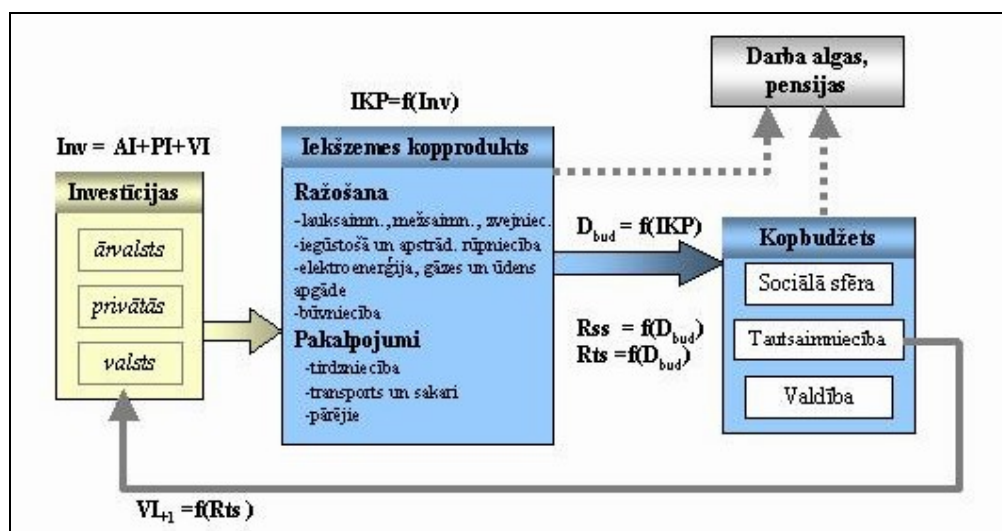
Darba algas, pensijas

IKP=f(Inv)

Inv = AI+PI+VI

Investīcijas

ārvalsts

privātās

valsts

Iekšzemes kopprodukts

Ražošana
-lauksaimn., mežsaimn., zvejniec.
-iegūstošā un apstrād. rūpniecība
-elektroenerģija, gāzes un ūdens apgāde
-būvniecība

Pakalpojumi
-tirdzniecība
-transports un sakari
-pārējie

$D_{bud} = f(IKP)$

$Rss = f(D_{bud})$
$Rts = f(D_{bud})$

Kopbudžets

Sociālā sfēra

Tautsaimniecība

Valdība

$VI_{t+1} = f(Rts)$